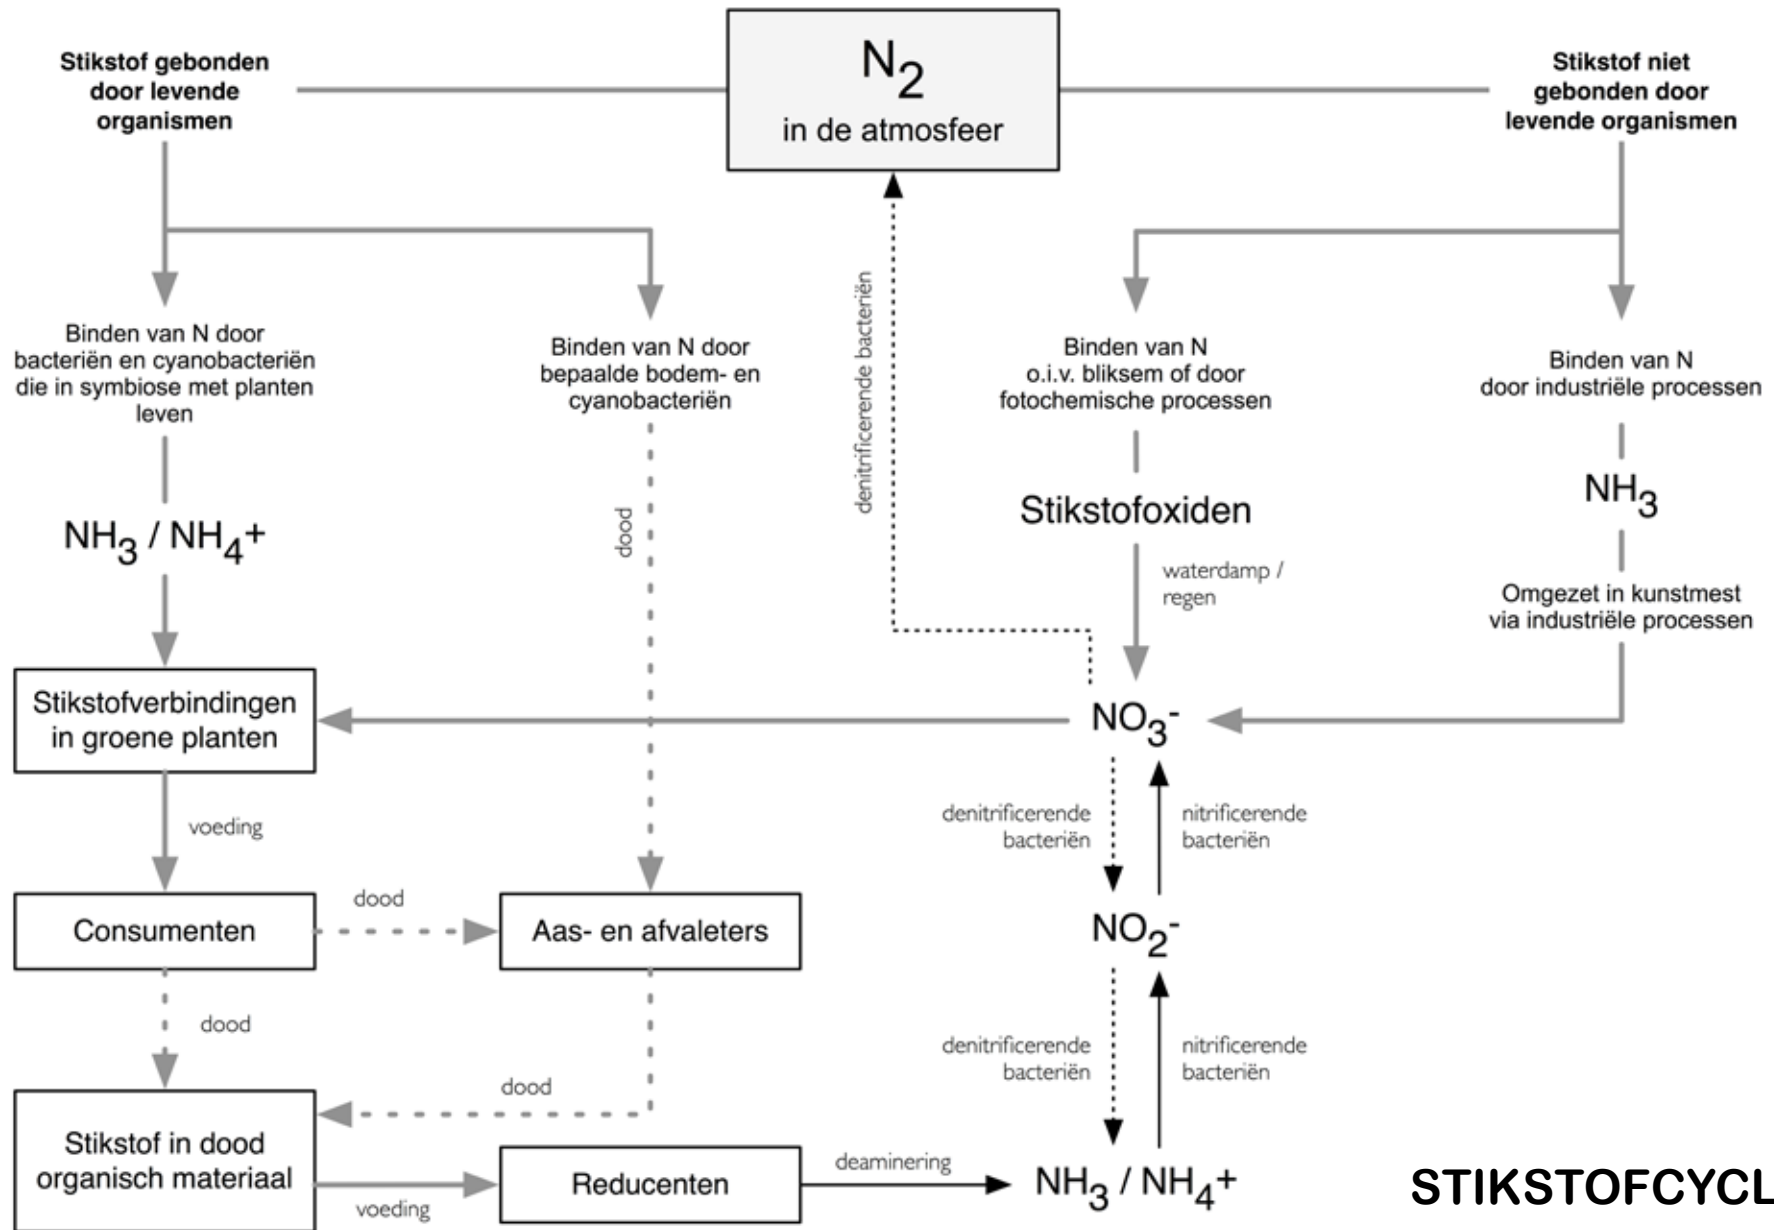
Stikstof gebonden door levende organismen

$N_2$
in de atmosfeer

Stikstof niet gebonden door levende organismen

Binden van N door bacteriën en cyanobacteriën die in symbiose met planten leven

Binden van N door bepaalde bodem- en cyanobacteriën

denitrificerende bacteriën

Binden van N o.i.v. bliksem of door fotochemische processen

Binden van N door industriële processen

$NH_3 / NH_4^+$

dood

Stikstofoxiden

$NH_3$

waterdamp / regen

Omgezet in kunstmest via industriële processen

Stikstofverbindingen in groene planten

$NO_3^-$

voeding

denitrificerende bacteriën

nitrificerende bacteriën

Consumenten

dood

Aas- en afvaleters

$NO_2^-$

dood

denitrificerende bacteriën

nitrificerende bacteriën

dood

Stikstof in dood organisch materiaal

Reducenten

deaminering

$NH_3 / NH_4^+$

voeding

STIKSTOFCYCL